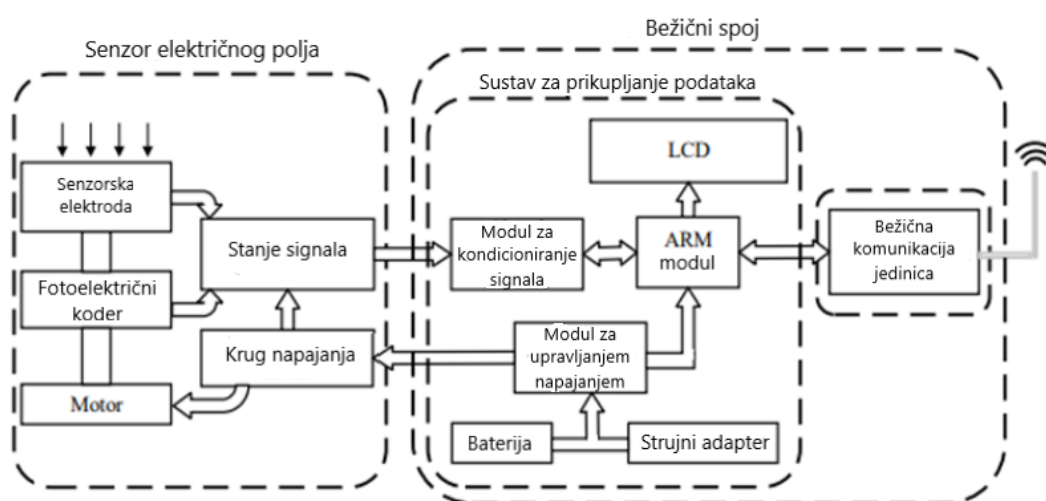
Bežični spoj

Senzor električnog polja

Sustav za prikupljanje podataka

LCD

Senzorska elektroda

Stanje signala

Modul za kondicioniranje signala

ARM modul

Bežična komunikacija jedinica

Fotoelektrični koder

Krug napajanja

Modul za upravljanjem napajanjem

Motor

Baterija

Strujni adapter